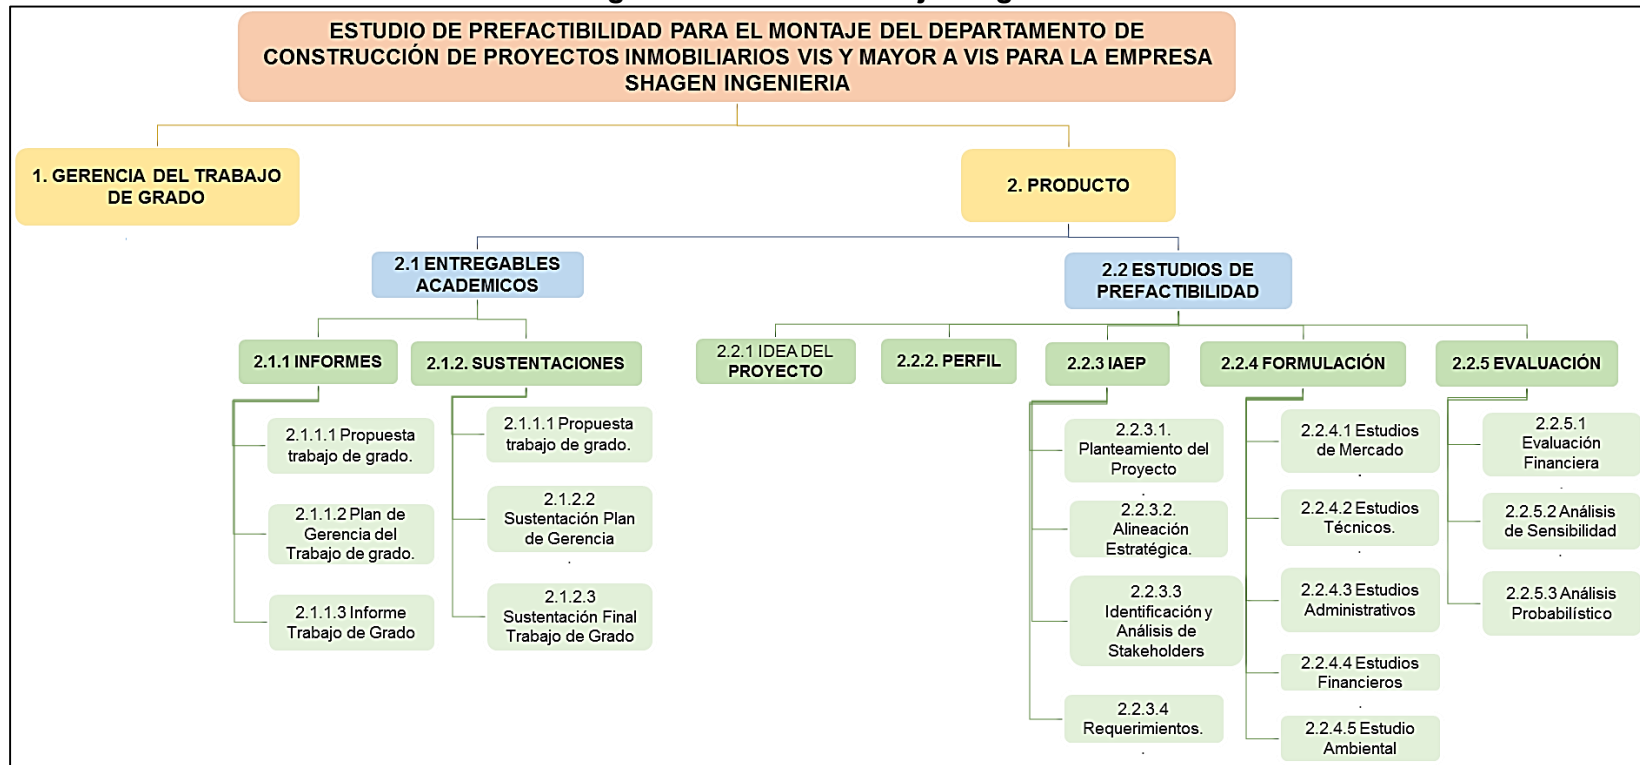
ESTUDIO DE PREFACTIBILIDAD PARA EL MONTAJE DEL DEPARTAMENTO DE CONSTRUCCIÓN DE PROYECTOS INMOBILIARIOS VIS Y MAYOR A VIS PARA LA EMPRESA SHAGEN INGENIERIA

1. GERENCIA DEL TRABAJO DE GRADO

2. PRODUCTO

2.1 ENTREGABLES ACADEMICOS

2.2 ESTUDIOS DE PREFACTIBILIDAD

2.1.1 INFORMES

2.1.1.1 Propuesta trabajo de grado.

2.1.1.2 Plan de Gerencia del Trabajo de grado.

2.1.1.3 Informe Trabajo de Grado

2.1.2. SUSTENTACIONES

2.1.1.1 Propuesta trabajo de grado.

2.1.2.2 Sustentación Plan de Gerencia

2.1.2.3 Sustentación Final Trabajo de Grado

2.2.1 IDEA DEL PROYECTO

2.2.2. PERFIL

2.2.3 IAEP

2.2.3.1. Planteamiento del Proyecto

2.2.3.2. Alineación Estratégica.

2.2.3.3 Identificación y Análisis de Stakeholders

2.2.3.4 Requerimientos.

2.2.4 FORMULACIÓN

2.2.4.1 Estudios de Mercado

2.2.4.2 Estudios Técnicos.

2.2.4.3 Estudios Administrativos

2.2.4.4 Estudios Financieros

2.2.4.5 Estudio Ambiental

2.2.5 EVALUACIÓN

2.2.5.1 Evaluación Financiera

2.2.5.2 Análisis de Sensibilidad

2.2.5.3 Análisis Probabilístico